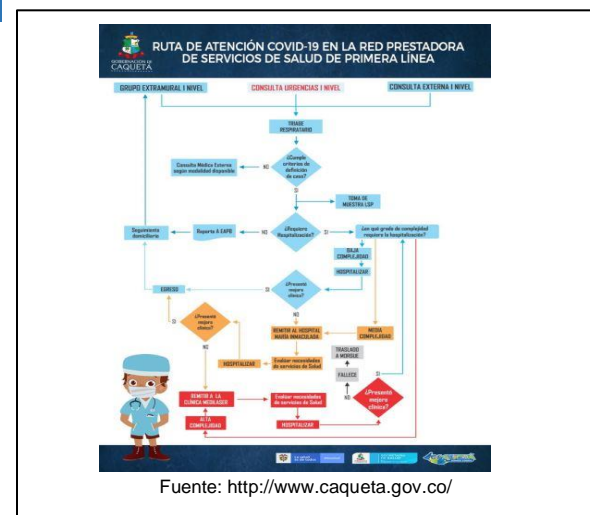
GOBERNACIÓN de CAQUETÁ

RUTA DE ATENCIÓN COVID-19 EN LA RED PRESTADORA DE SERVICIOS DE SALUD DE PRIMERA LÍNEA

GRUPO EXTRAMURAL I NIVEL

CONSULTA URGENCIAS I NIVEL

CONSULTA EXTERNA I NIVEL

TRIAGE RESPIRATORIO

¿Cumple criterios de definición de caso?

NO

Consulta Médica Externa según modalidad disponible

SI

TOMA DE MUESTRA LSP

¿Requiere Hospitalización?

NO

Reporte A EAPB

Seguimiento domiciliario

SI

¿en qué grado de complejidad requiere la hospitalización?

BAJA COMPLEJIDAD

HOSPITALIZAR

EGRESO

SI

¿Presenta mejora clínica?

NO

¿Presenta mejora clínica?

SI

NO

REMITIR AL HOSPITAL MARIA INMACULADA

MEDIA COMPLEJIDAD

HOSPITALIZAR

Evaluar necesidades de servicios de Salud

TRASLADO A MORGUE

FALLECE

NO

¿Presenta mejora clínica?

REMITIR A LA CLÍNICA MEDILASER

Evaluar necesidades de servicios de Salud

ALTA COMPLEJIDAD

HOSPITALIZAR

Fuente: http://www.caqueta.gov.co/